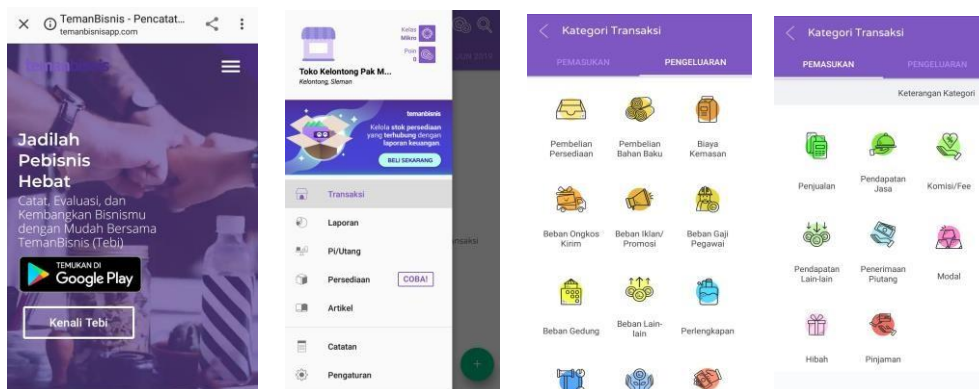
TemanBisnis - Pencatat...
temanbisnisapp.com

temanbisnis

Jadilah Pebisnis Hebat

Catat, Evaluasi, dan Kembangkan Bisnismu dengan Mudah Bersama TemanBisnis (Tebi)

TEMUKAN DI
Google Play

Kenali Tebi

Kelas Mikro
Poin 0

Toko Kelontong Pak M...
Kelontong, Sleman

temanbisnis
Kelola stok persediaan yang terhubung dengan laporan keuangan.
BELI SEKARANG

Transaksi
Laporan
Pi/Utang
Persediaan COBA!
Artikel
Catatan
Pengaturan

nsaksi

Kategori Transaksi
PEMASUKAN PENGELUARAN

Pembelian Persediaan
Pembelian Bahan Baku
Biaya Kemasan
Beban Ongkos Kirim
Beban Iklan/ Promosi
Beban Gaji Pegawai
Beban Gedung
Beban Lain-lain
Perlengkapan

Kategori Transaksi
PEMASUKAN PENGELUARAN

Keterangan Kategori

Penjualan
Pendapatan Jasa
Komisi/Fee
Pendapatan Lain-lain
Penerimaan Piutang
Modal
Hibah
Pinjaman